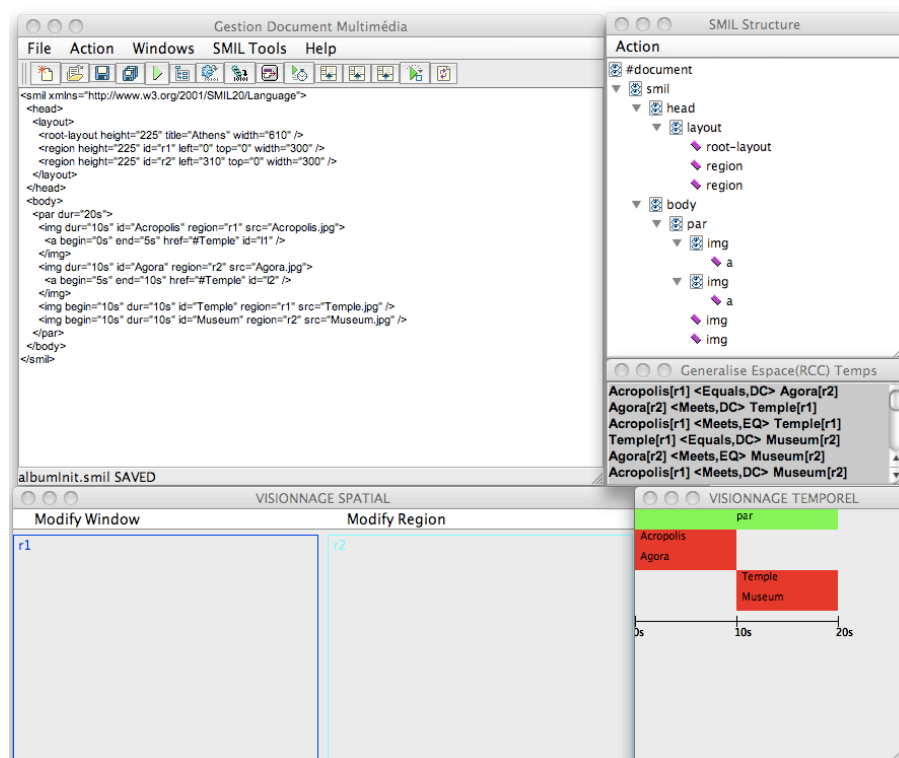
Gestion Document Multimédia

File Action Windows SMIL Tools Help

<smil xmlns="http://www.w3.org/2001/SMIL20/Language">
<head>
<layout>
<root-layout height="225" title="Athens" width="610" />
<region height="225" id="r1" left="0" top="0" width="300" />
<region height="225" id="r2" left="310" top="0" width="300" />
</layout>
</head>
<body>
<par dur="20s">
<img dur="10s" id="Acropolis" region="r1" src="Acropolis.jpg">
<a begin="0s" end="5s" href="#Temple" id="l1" />
</img>
<img dur="10s" id="Agora" region="r2" src="Agora.jpg">
<a begin="5s" end="10s" href="#Temple" id="l2" />
</img>
<img begin="10s" dur="10s" id="Temple" region="r1" src="Temple.jpg" />
<img begin="10s" dur="10s" id="Museum" region="r2" src="Museum.jpg" />
</par>
</body>
</smil>

albumInit.smil SAVED

SMIL Structure

Action

#document
smil
head
layout
root-layout
region
region
body
par
img
a
img
a
img
img

Generalise Espace(RCC) Temps

Acropolis[r1] <Equals,DC> Agora[r2]
Agora[r2] <Meets,DC> Temple[r1]
Acropolis[r1] <Meets,EQ> Temple[r1]
Temple[r1] <Equals,DC> Museum[r2]
Agora[r2] <Meets,EQ> Museum[r2]
Acropolis[r1] <Meets,DC> Museum[r2]

VISIONNAGE SPATIAL

Modify Window Modify Region

r1

r2

VISIONNAGE TEMPOREL

par
Acropolis
Agora
Temple
Museum
0s 10s 20s